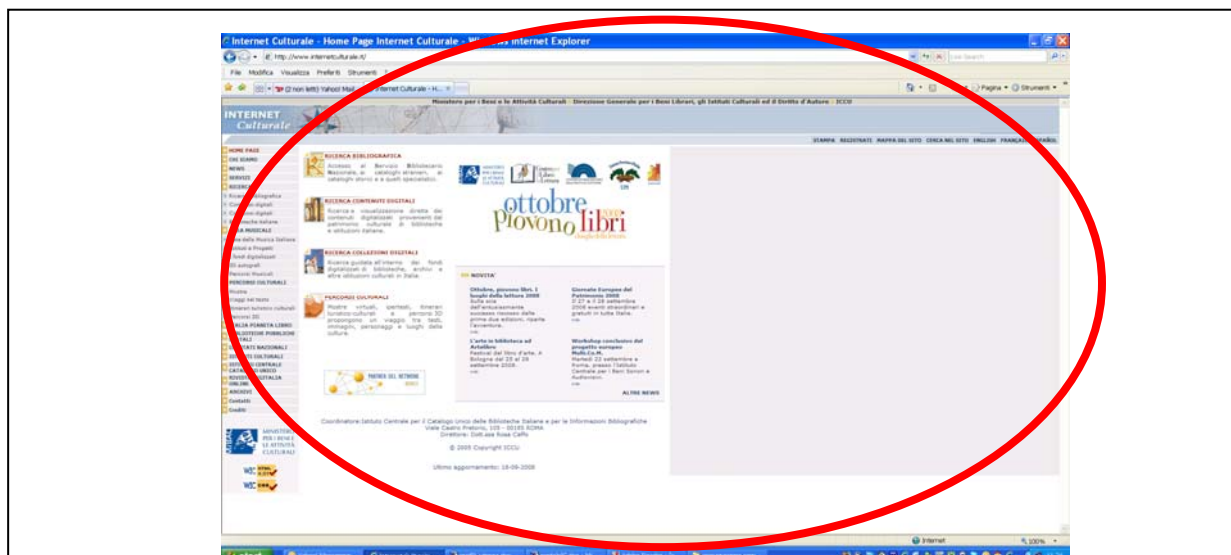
Internet Culturale - Home Page Internet Culturale - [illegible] Internet Explorer

http://www.internetculturale.it/

File Modifica Visualizza Preferiti Strumenti

Internet Culturale - H...

Pagina Strumenti

Ministero per i Beni e le Attività Culturali - Direzione Generale per i Beni Librari, gli Istituti Culturali ed il Diritto d'Autore - ICCU

INTERNET Culturale

STAMPA REGISTRATI MAPPA DEL SITO CERCA NEL SITO ENGLISH FRANÇAIS ESPAÑOL

HOME PAGE
CHI SIAMO
NEWS
SERVIZI
RICERCA
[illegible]
PERCORSI CULTURALI
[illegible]
Contatti
Crediti

RICERCA BIBLIOGRAFICA
Accesso al Servizio Bibliotecario Nazionale, ai cataloghi stranieri, ai cataloghi storici e a quelli specializzati.

RICERCA CONTENUTI DIGITALI
Ricerca e visualizzazione diretta dei contenuti digitalizzati provenienti dal patrimonio culturale di biblioteche e istituzioni italiane.

RICERCA COLLEZIONI DIGITALI
Ricerca guidata all'interno dei fondi digitalizzati di biblioteche, archivi e altre istituzioni culturali in Italia.

PERCORSI CULTURALI
Mostre virtuali, gallerie, itinerari turistico-culturali e percorsi 3D propongono un viaggio tra testi, immagini, personaggi e luoghi della cultura.

ottobre piovono libri

NOVITA'

Ottobre, piovono libri. I luoghi della lettura 2008
Sulla scia dell'entusiasmante successo riscosso dalla prima due edizioni, riparte l'avventura.

Giornate Europee del Patrimonio 2008
Il 27 e il 28 settembre 2008 eventi straordinari e gratuiti in tutta Italia.

L'arte in biblioteca ad Artelibro
Festival del libro d'arte, A Bologna dal 25 al 28 settembre 2008.

Workshop conclusivo del progetto europeo Multi.Co.M.
Martedì 23 settembre a Roma, presso l'Istituto Centrale per i Beni Sonori e Audiovisivi.

ALTRE NEWS

Coordinatore:Istituto Centrale per il Catalogo Unico delle Biblioteche Italiane e per le Informazioni Bibliografiche
Viale Castro Pretorio, 105 - 00185 ROMA
Direttore: Dott.ssa Rosa Caffo

© 2005 Copyright ICCU

Ultimo aggiornamento: 18-09-2008

MINISTERO PER I BENI E LE ATTIVITÀ CULTURALI

Internet

100%